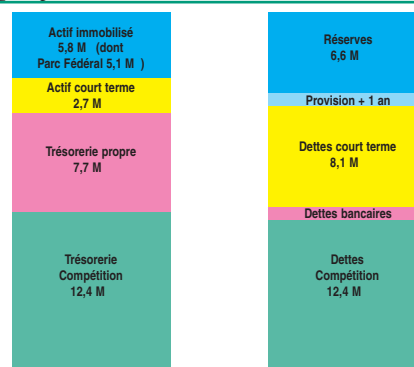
Actif immobilisé
5,8 M (dont
Parc Fédéral 5,1 M )

Actif court terme
2,7 M

Trésorerie propre
7,7 M

Trésorerie
Compétition
12,4 M

Réserves
6,6 M

Provision + 1 an

Dettes court terme
8,1 M

Dettes bancaires

Dettes
Compétition
12,4 M